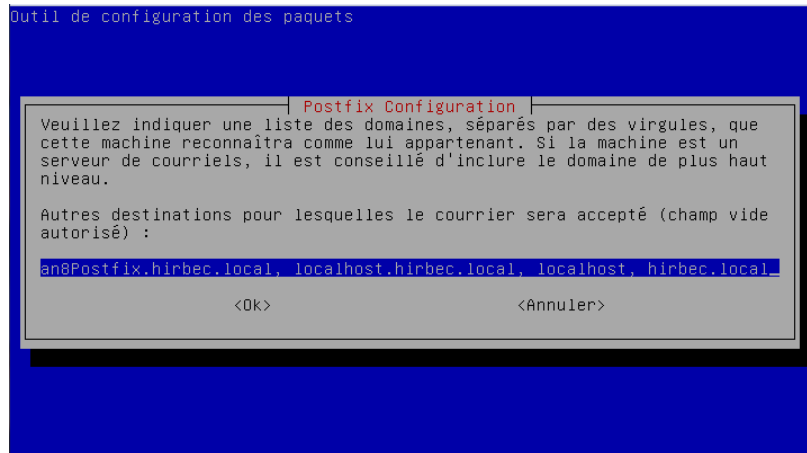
Outil de configuration des paquets

Postfix Configuration

Veuillez indiquer une liste des domaines, séparés par des virgules, que cette machine reconnaîtra comme lui appartenant. Si la machine est un serveur de courriels, il est conseillé d'inclure le domaine de plus haut niveau.

Autres destinations pour lesquelles le courrier sera accepté (champ vide autorisé) :

an8Postfix.hirbec.local, localhost.hirbec.local, localhost, hirbec.local_

<Ok> <Annuler>